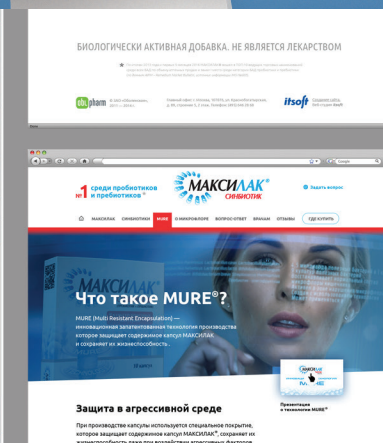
БИОЛОГИЧЕСКИ АКТИВНАЯ ДОБАВКА. НЕ ЯВЛЯЕТСЯ ЛЕКАРСТВОМ

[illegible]

obl pharm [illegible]

itsoft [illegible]

№1 среди пробиотиков и пребиотиков*

МАКСИЛАК СИНБИОТИК

Задать вопрос

МАКСИЛАК СИНБИОТИКИ MURE О МИКРОФЛОРЕ ВОПРОС-ОТВЕТ ВРАЧАМ ОТЗЫВЫ ГДЕ КУПИТЬ

МАКСИЛАК

Что такое MURE®?

MURE (Multi Resistant Encapsulation) — инновационная запатентованная технология производства которая защищает содержимое капсул МАКСИЛАК и сохраняет их жизнеспособность.

Презентация о технологии MURE®

Защита в агрессивной среде

При производстве капсулы используется специальное покрытие, которое защищает содержимое капсул МАКСИЛАК®, сохраняет их жизнеспособность даже при воздействии агрессивных факторов